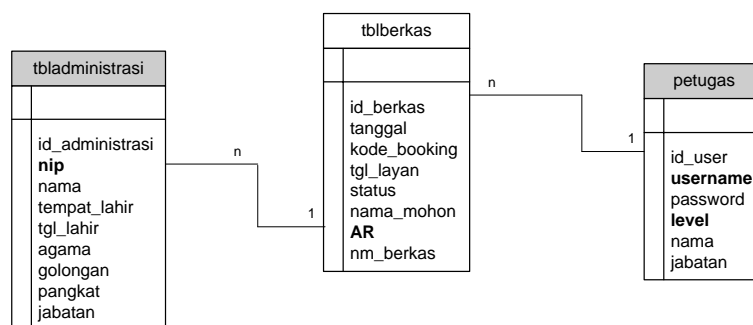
tbladministrasi

id_administrasi
**nip**
nama
tempat_lahir
tgl_lahir
agama
golongan
pangkat
jabatan

n

1

tblberkas

id_berkas
tanggal
kode_booking
tgl_layan
status
nama_mohon
**AR**
nm_berkas

n

1

petugas

id_user
**username**
password
**level**
nama
jabatan